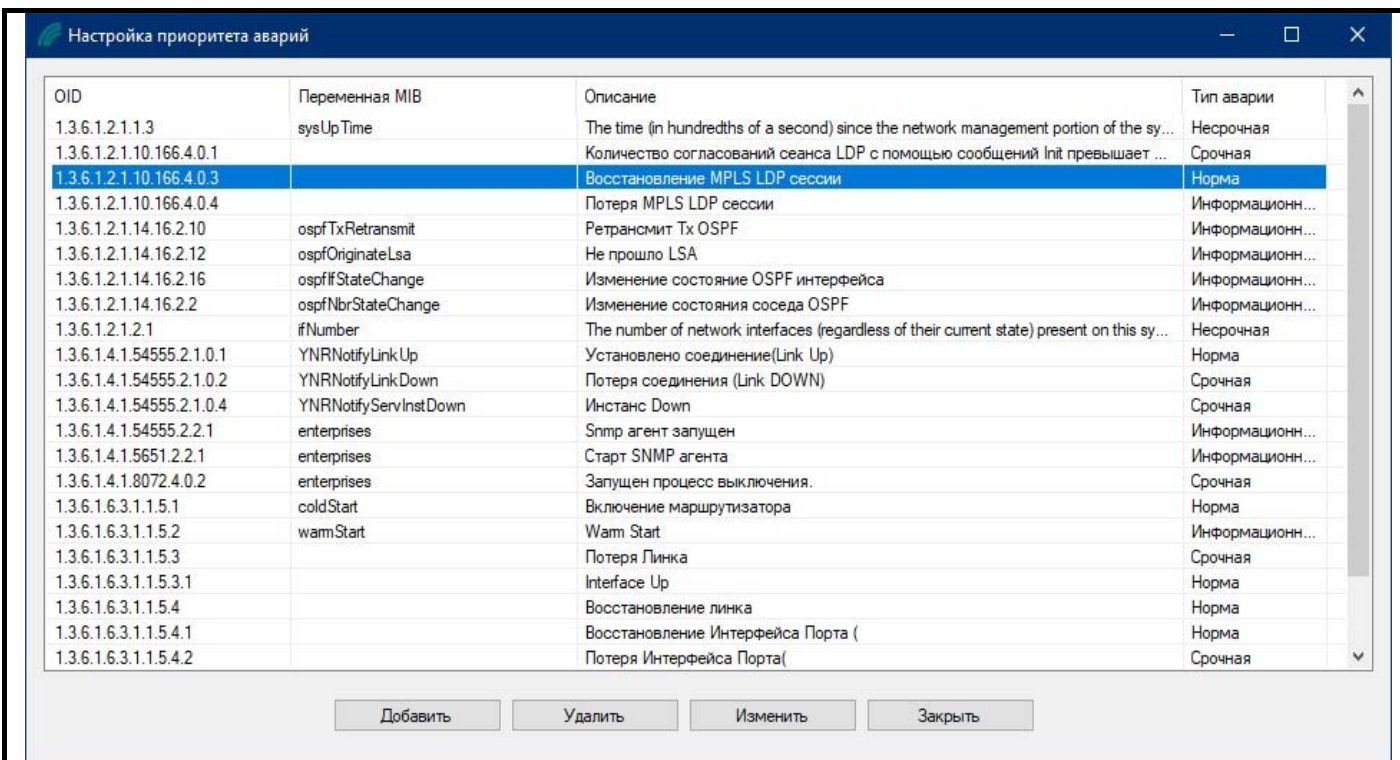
Настройка приоритета аварий

| OID | Переменная MIB | Описание | Тип аварии |
|---|---|---|---|
| 1.3.6.1.2.1.1.3 | sysUpTime | The time (in hundredths of a second) since the network management portion of the sy... | Несрочная |
| 1.3.6.1.2.1.10.166.4.0.1 | | Количество согласований сеанса LDP с помощью сообщений Init превышает ... | Срочная |
| 1.3.6.1.2.1.10.166.4.0.3 | | Восстановление MPLS LDP сессии | Норма |
| 1.3.6.1.2.1.10.166.4.0.4 | | Потеря MPLS LDP сессии | Информационн... |
| 1.3.6.1.2.1.14.16.2.10 | ospfTxRetransmit | Ретрансмит Tx OSPF | Информационн... |
| 1.3.6.1.2.1.14.16.2.12 | ospfOriginateLsa | Не прошло LSA | Информационн... |
| 1.3.6.1.2.1.14.16.2.16 | ospfIfStateChange | Изменение состояние OSPF интерфейса | Информационн... |
| 1.3.6.1.2.1.14.16.2.2 | ospfNbrStateChange | Изменение состояния соседа OSPF | Информационн... |
| 1.3.6.1.2.1.2.1 | ifNumber | The number of network interfaces (regardless of their current state) present on this sy... | Несрочная |
| 1.3.6.1.4.1.54555.2.1.0.1 | YNRNotifyLinkUp | Установлено соединение(Link Up) | Норма |
| 1.3.6.1.4.1.54555.2.1.0.2 | YNRNotifyLinkDown | Потеря соединения (Link DOWN) | Срочная |
| 1.3.6.1.4.1.54555.2.1.0.4 | YNRNotifyServInstDown | Инстанс Down | Срочная |
| 1.3.6.1.4.1.54555.2.2.1 | enterprises | Snmp агент запущен | Информационн... |
| 1.3.6.1.4.1.5651.2.2.1 | enterprises | Старт SNMP агента | Информационн... |
| 1.3.6.1.4.1.8072.4.0.2 | enterprises | Запущен процесс выключения. | Срочная |
| 1.3.6.1.6.3.1.1.5.1 | coldStart | Включение маршрутизатора | Норма |
| 1.3.6.1.6.3.1.1.5.2 | warmStart | Warm Start | Информационн... |
| 1.3.6.1.6.3.1.1.5.3 | | Потеря Линка | Срочная |
| 1.3.6.1.6.3.1.1.5.3.1 | | Interface Up | Норма |
| 1.3.6.1.6.3.1.1.5.4 | | Восстановление линка | Норма |
| 1.3.6.1.6.3.1.1.5.4.1 | | Восстановление Интерфейса Порта ( | Норма |
| 1.3.6.1.6.3.1.1.5.4.2 | | Потеря Интерфейса Порта( | Срочная |

Добавить Удалить Изменить Закрыть